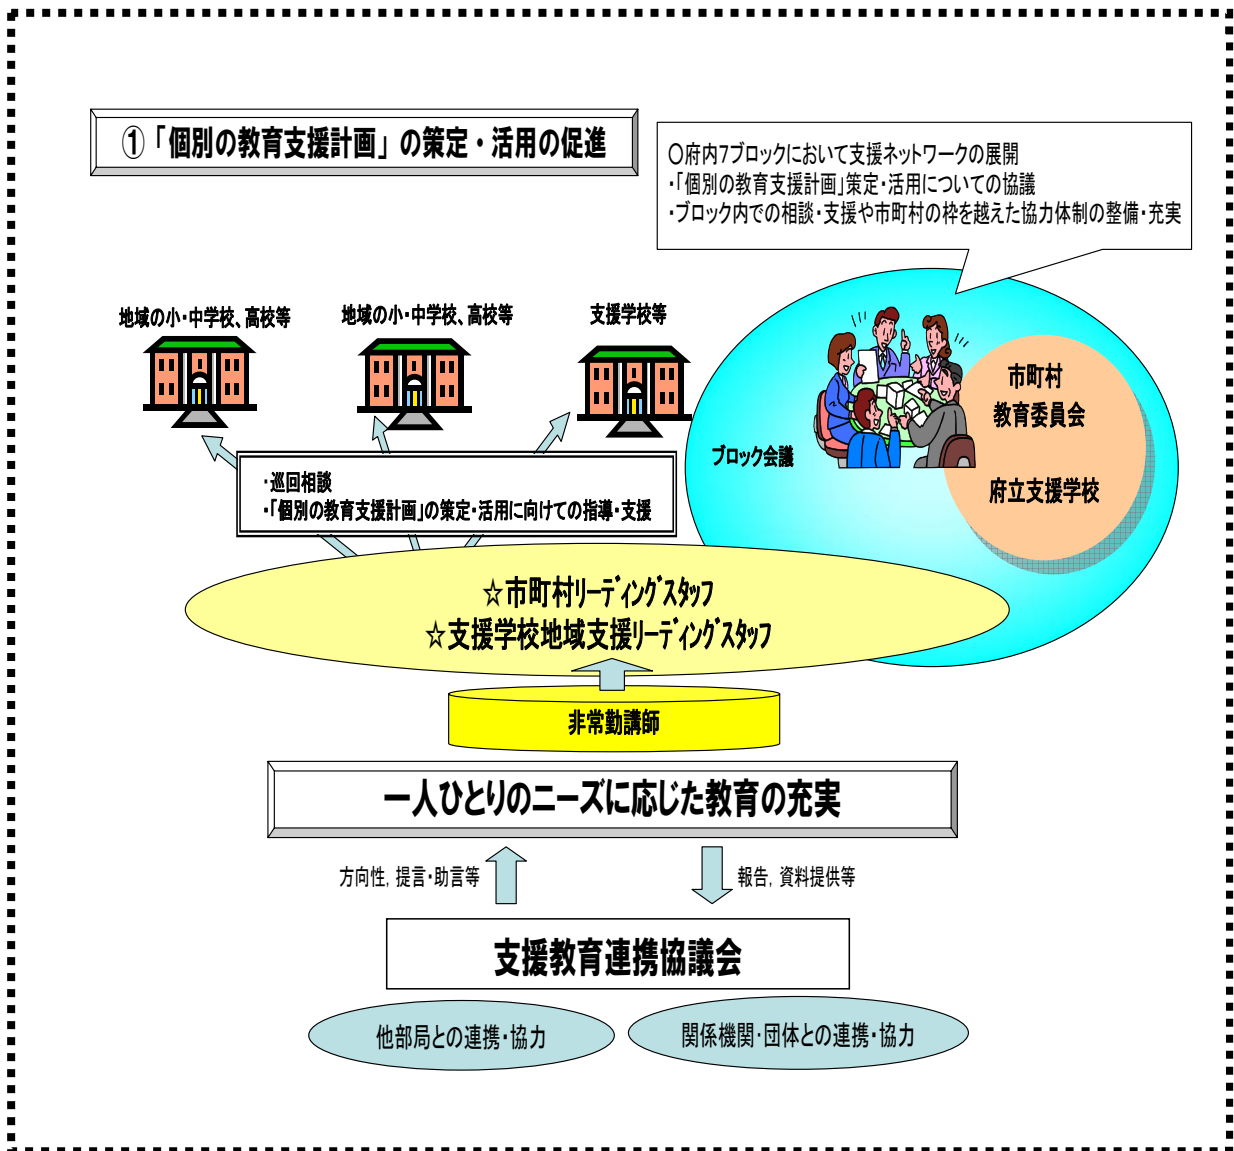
①「個別の教育支援計画」の策定・活用の促進

○府内7ブロックにおいて支援ネットワークの展開
・「個別の教育支援計画」策定・活用についての協議
・ブロック内での相談・支援や市町村の枠を越えた協力体制の整備・充実

地域の小・中学校、高校等

地域の小・中学校、高校等

支援学校等

市町村
教育委員会

ブロック会議

府立支援学校

・巡回相談
・「個別の教育支援計画」の策定・活用に向けての指導・支援

☆市町村リーディングスタッフ
☆支援学校地域支援リーディングスタッフ

非常勤講師

一人ひとりのニーズに応じた教育の充実

方向性，提言・助言等

報告，資料提供等

支援教育連携協議会

他部局との連携・協力

関係機関・団体との連携・協力